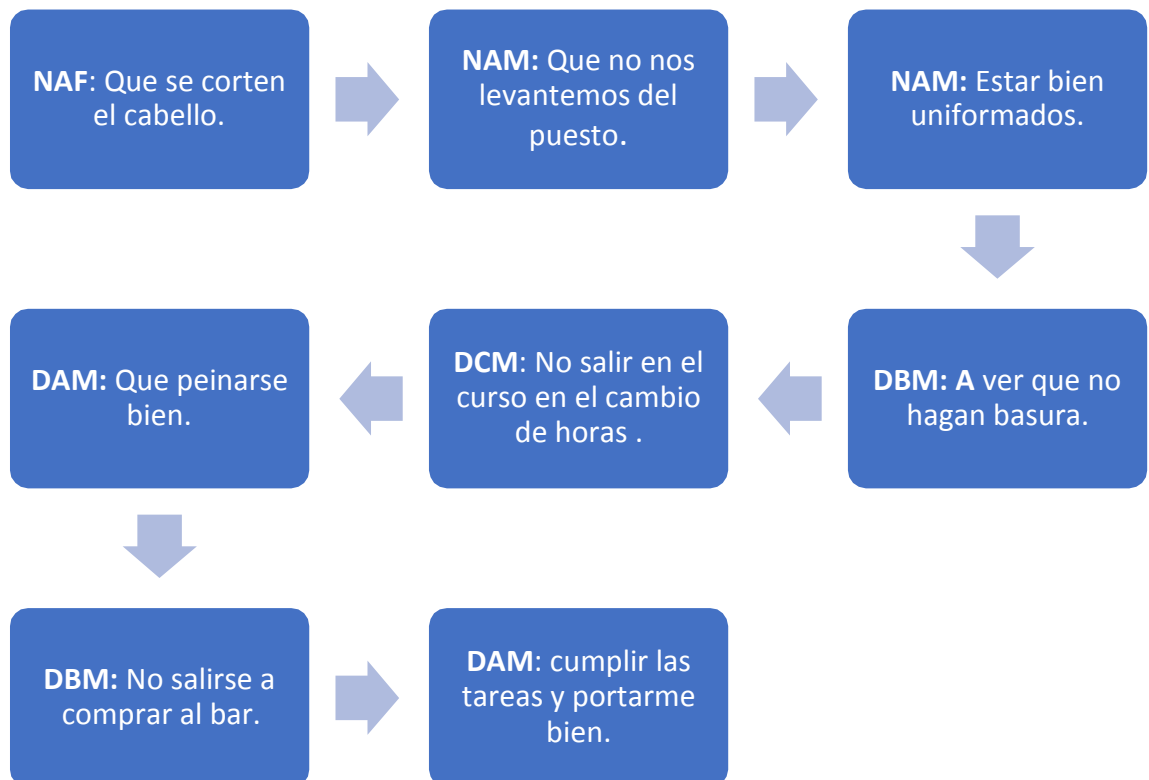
NAF: Que se corten el cabello.

NAM: Que no nos levantemos del puesto.

NAM: Estar bien uniformados.

DBM: A ver que no hagan basura.

DCM: No salir en el curso en el cambio de horas .

DAM: Que peinarse bien.

DBM: No salirse a comprar al bar.

DAM: cumplir las tareas y portarme bien.